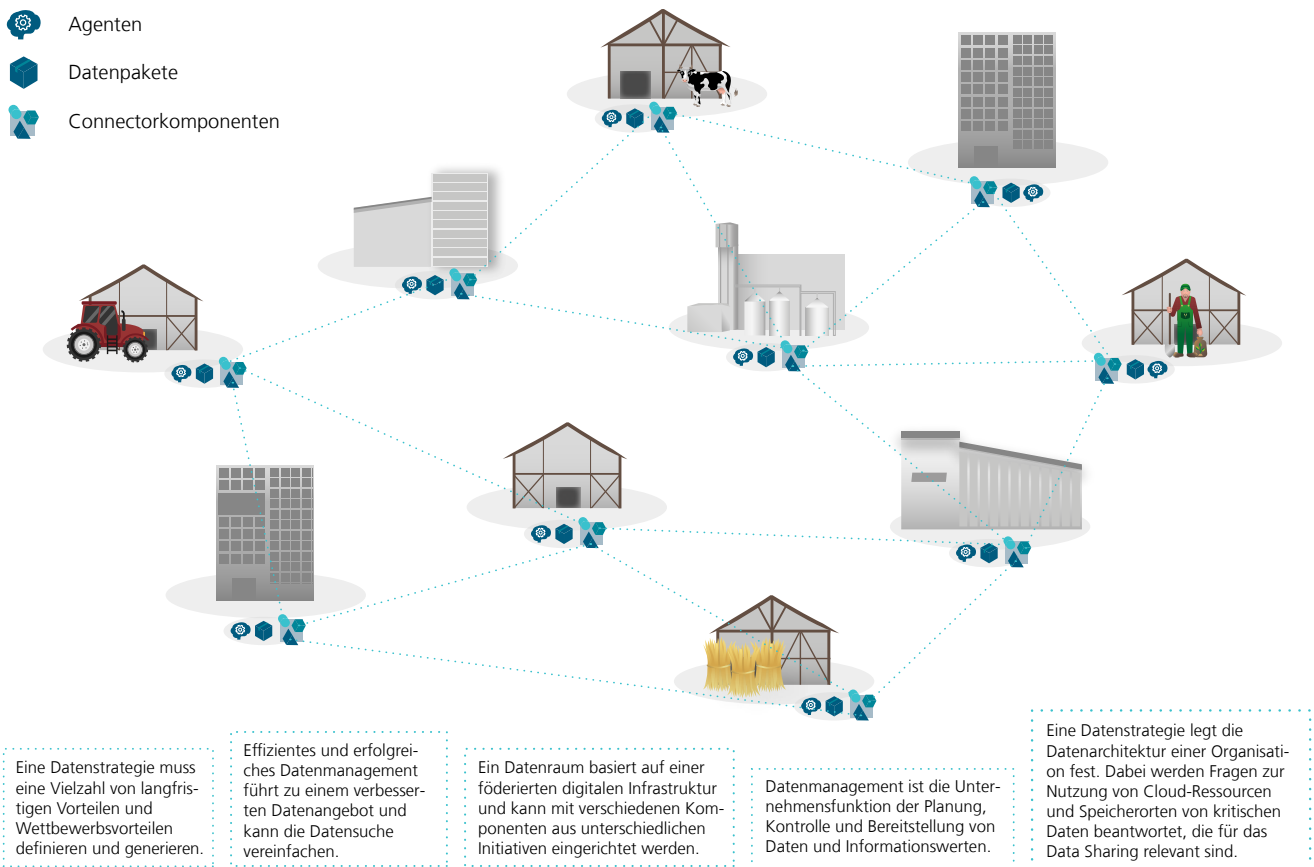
Agenten

Datenpakete

Connectorkomponenten

Eine Datenstrategie muss eine Vielzahl von langfristigen Vorteilen und Wettbewerbsvorteilen definieren und generieren.

Effizientes und erfolgreiches Datenmanagement führt zu einem verbesserten Datenangebot und kann die Datensuche vereinfachen.

Ein Datenraum basiert auf einer föderierten digitalen Infrastruktur und kann mit verschiedenen Komponenten aus unterschiedlichen Initiativen eingerichtet werden.

Datenmanagement ist die Unternehmensfunktion der Planung, Kontrolle und Bereitstellung von Daten und Informationswerten.

Eine Datenstrategie legt die Datenarchitektur einer Organisation fest. Dabei werden Fragen zur Nutzung von Cloud-Ressourcen und Speicherorten von kritischen Daten beantwortet, die für das Data Sharing relevant sind.